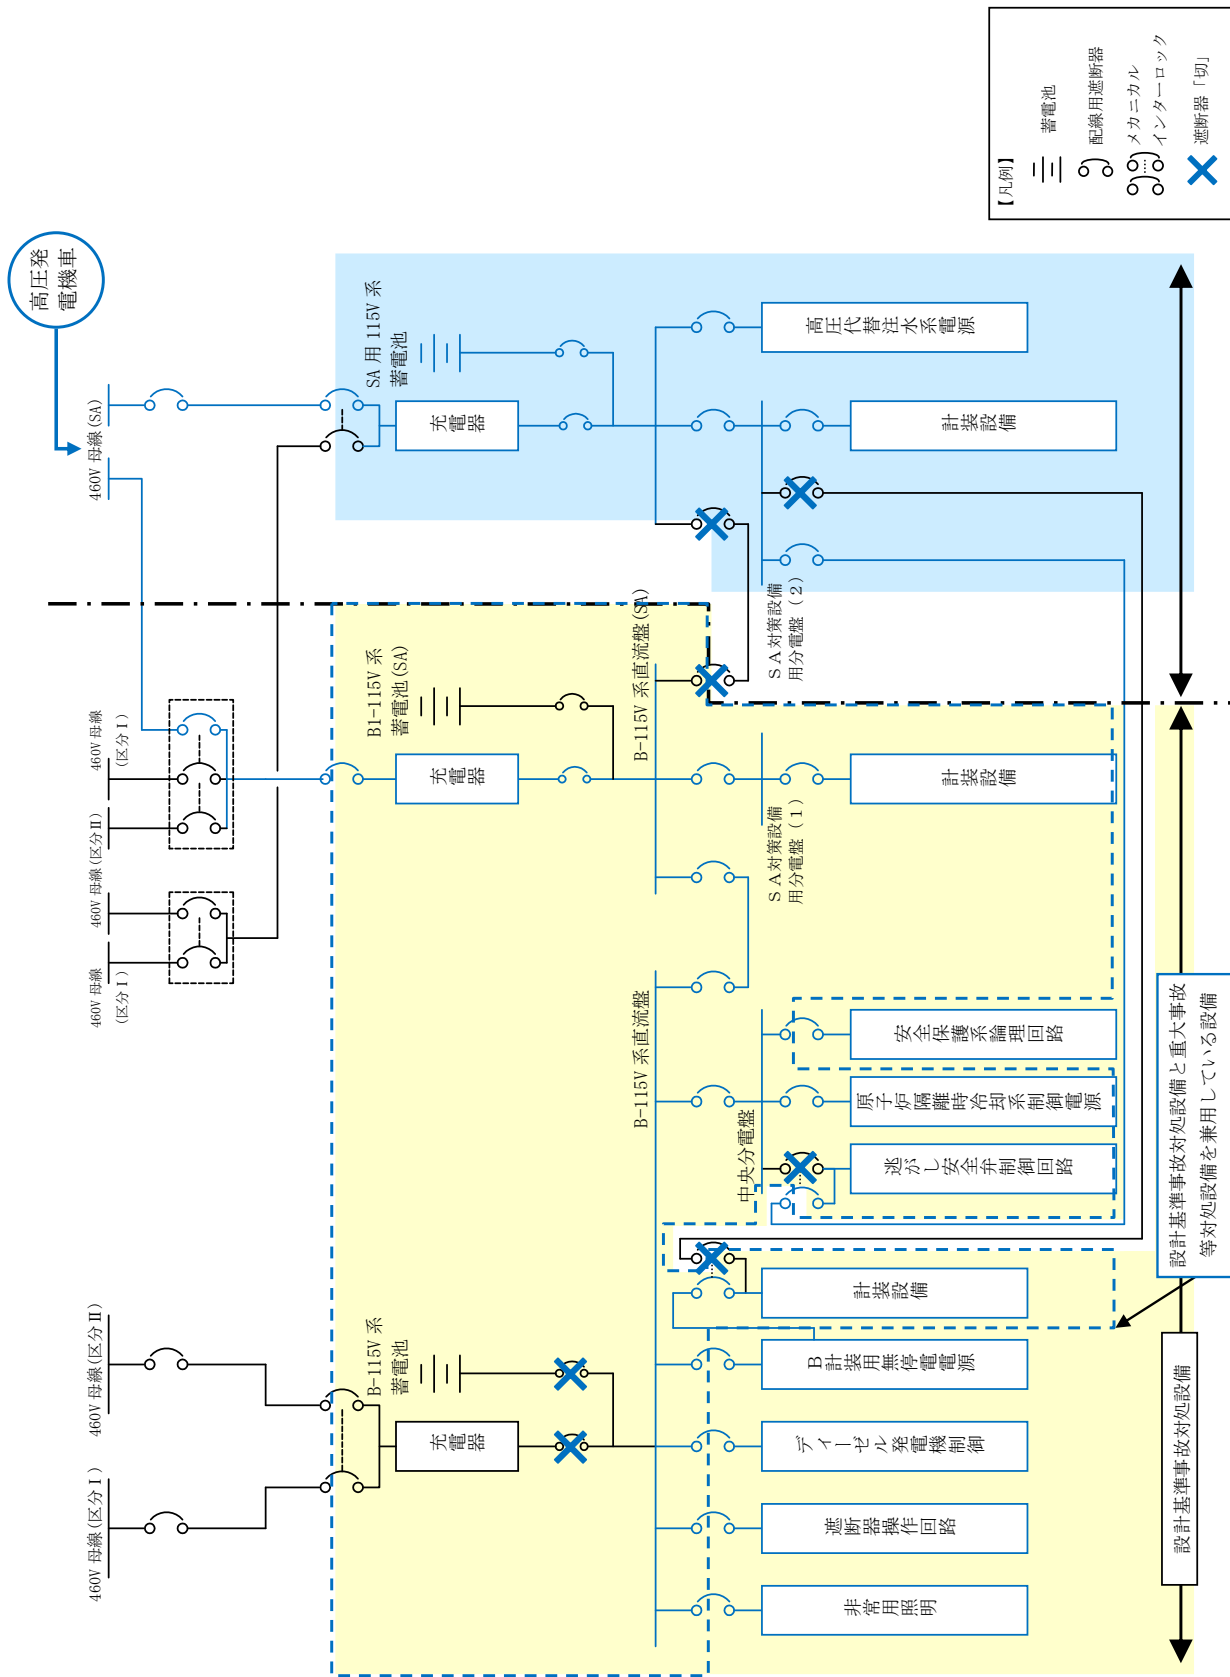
【凡例】
蓄電池
配線用遮断器
メカニカルインターロック
遮断器「切」

高圧発電機車

460V 母線 (SA)

SA 用 115V 系蓄電池

充電器

高圧代替注水系電源

計装設備

SA対策設備用分電盤（2）

460V 母線（区分Ⅰ）

460V 母線 (区分Ⅱ)

460V 母線（区分Ⅰ）

B1−115V 系蓄電池 (SA)

充電器

B−115V 系直流盤 (SA)

計装設備

SA対策設備用分電盤（1）

B−115V 系直流盤

中央分電盤

安全保護系論理回路

原子炉隔離時冷却系制御電源

逃がし安全弁制御回路

計装設備

設計基準事故対処設備と重大事故等対処設備を兼用している設備

460V 母線(区分Ⅱ)

460V 母線(区分Ⅰ)

B−115V 系蓄電池

充電器

B計装用無停電電源

ディーゼル発電機制御

遮断器操作回路

非常用照明

設計基準事故対処設備